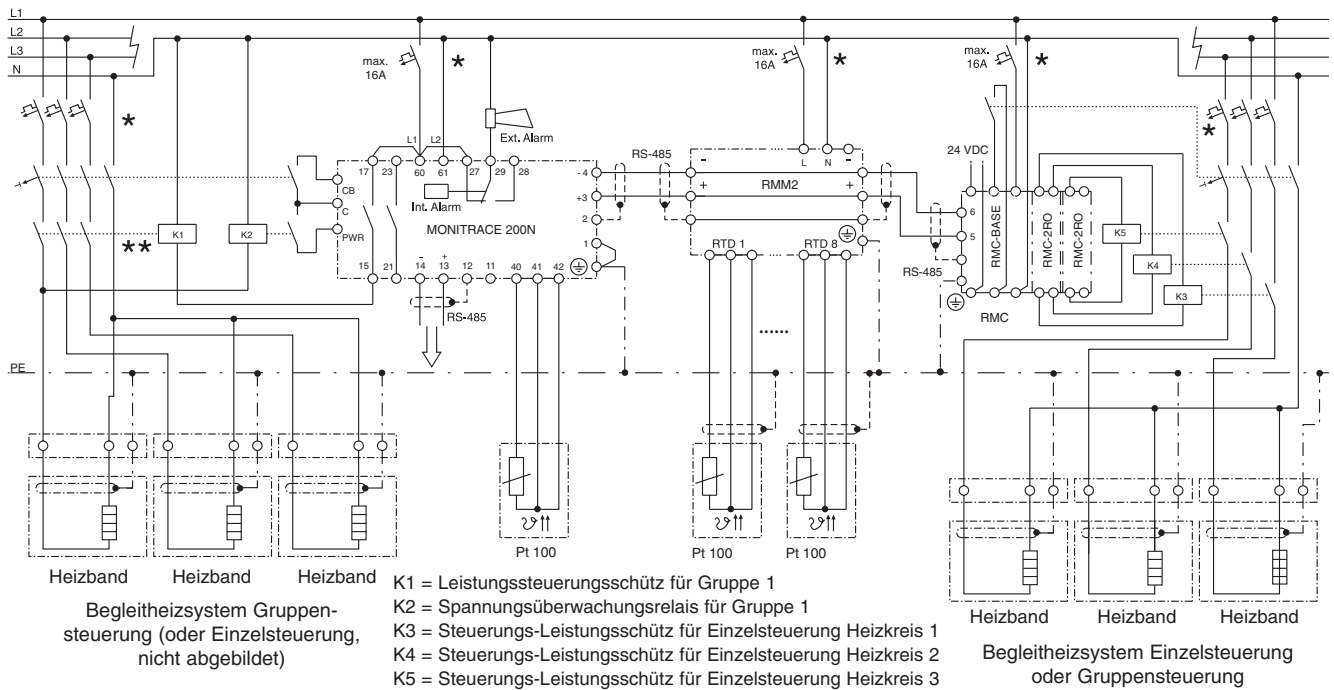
L1
L2
L3
N

max. 16A
*
max. 16A
*
max. 16A
*
*
*
**

Ext. Alarm
L1 L2
17 23 60 61 27 29 28
CB
C
PWR
Int. Alarm
MONITRACE 200N
15 21 14 13 12 11 40 41 42
+
RS-485
K1
K2
-4
+3
2
1
RS-485
L N
- RMM2 +
+ -
RTD 1 RTD 8
......
24 VDC
6
5
RS-485
RMC-BASE
RMC-2RO
RMC-2RO
K5
K4
K3
RMC
PE

Pt 100
Pt 100
Pt 100

Heizband Heizband Heizband

Begleitheizsystem Gruppensteuerung (oder Einzelsteuerung, nicht abgebildet)

K1 = Leistungssteuerungsschütz für Gruppe 1
K2 = Spannungsüberwachungsrelais für Gruppe 1
K3 = Steuerungs-Leistungsschütz für Einzelsteuerung Heizkreis 1
K4 = Steuerungs-Leistungsschütz für Einzelsteuerung Heizkreis 2
K5 = Steuerungs-Leistungsschütz für Einzelsteuerung Heizkreis 3

Heizband Heizband Heizband

Begleitheizsystem Einzelsteuerung oder Gruppensteuerung